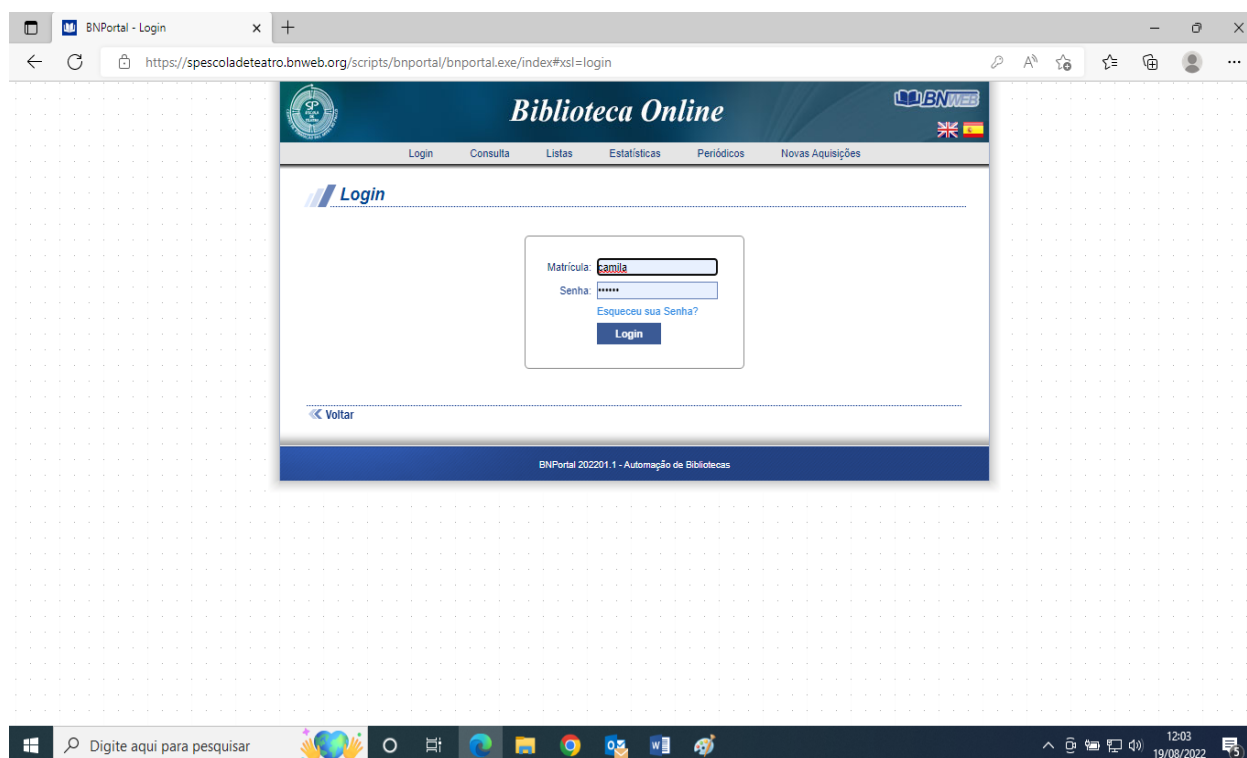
BNPortal - Login

https://spescoladeteatro.bnweb.org/scripts/bnportal/bnportal.exe/index#xsl=login

Biblioteca Online

BNWEB

Login Consulta Listas Estatísticas Periódicos Novas Aquisições

Login

Matrícula: camila

Senha: ••••••

Esqueceu sua Senha?

Login

Voltar

BNPortal 202201.1 - Automação de Bibliotecas

Digite aqui para pesquisar

12:03
19/08/2022